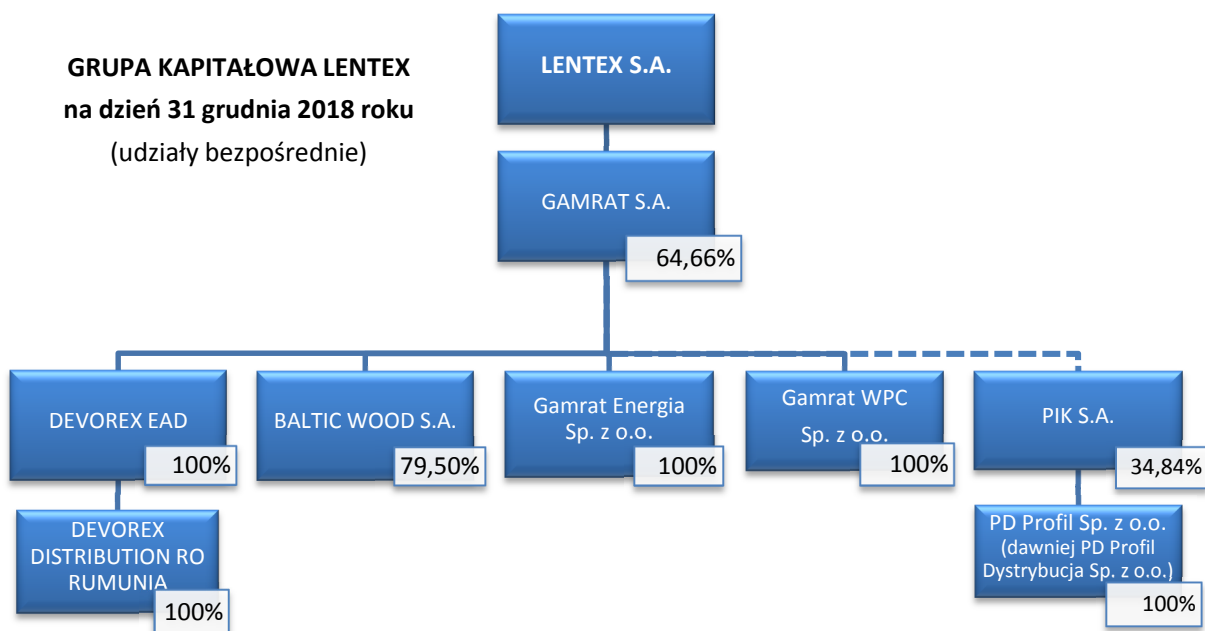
GRUPA KAPITAŁOWA LENTEX
na dzień 31 grudnia 2018 roku
(udziały bezpośrednie)

LENTEX S.A.

GAMRAT S.A.
64,66%

DEVOREX EAD
100%

BALTIC WOOD S.A.
79,50%

Gamrat Energia Sp. z o.o.
100%

Gamrat WPC Sp. z o.o.
100%

PIK S.A.
34,84%

DEVOREX DISTRIBUTION RO RUMUNIA
100%

PD Profil Sp. z o.o. (dawniej PD Profil Dystrybucja Sp. z o.o.)
100%